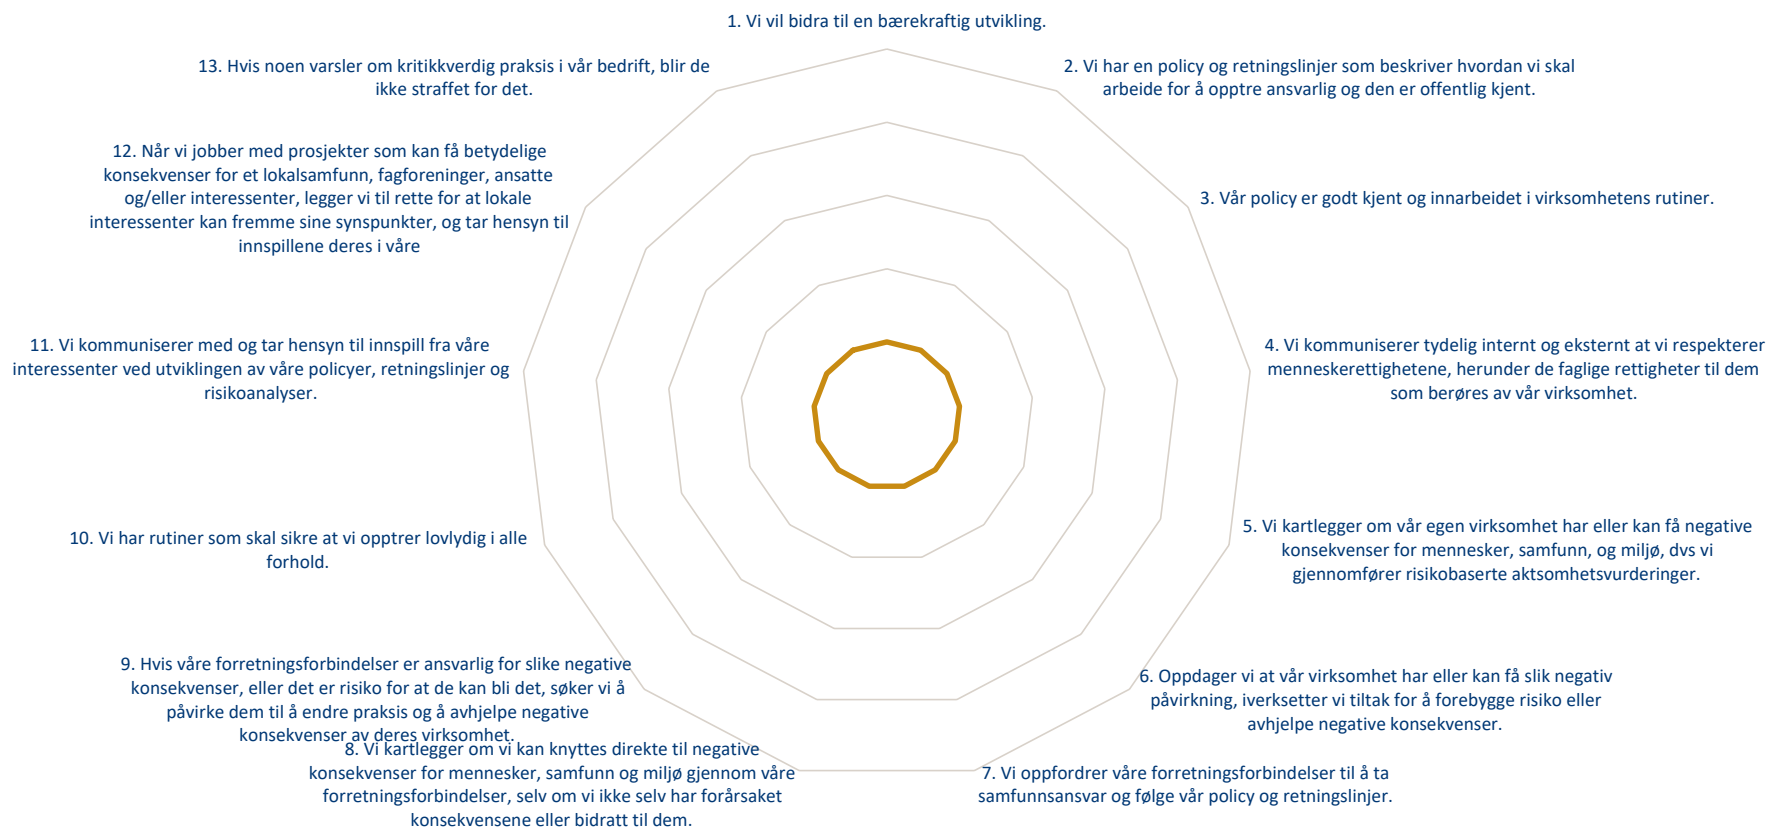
1. Vi vil bidra til en bærekraftig utvikling.

2. Vi har en policy og retningslinjer som beskriver hvordan vi skal arbeide for å opptre ansvarlig og den er offentlig kjent.

3. Vår policy er godt kjent og innarbeidet i virksomhetens rutiner.

4. Vi kommuniserer tydelig internt og eksternt at vi respekterer menneskerettighetene, herunder de faglige rettigheter til dem som berøres av vår virksomhet.

5. Vi kartlegger om vår egen virksomhet har eller kan få negative konsekvenser for mennesker, samfunn, og miljø, dvs vi gjennomfører risikobaserte aktsomhetsvurderinger.

6. Oppdager vi at vår virksomhet har eller kan få slik negativ påvirkning, iverksetter vi tiltak for å forebygge risiko eller avhjelpe negative konsekvenser.

7. Vi oppfordrer våre forretningsforbindelser til å ta samfunnsansvar og følge vår policy og retningslinjer.

8. Vi kartlegger om vi kan knyttes direkte til negative konsekvenser for mennesker, samfunn og miljø gjennom våre forretningsforbindelser, selv om vi ikke selv har forårsaket konsekvensene eller bidratt til dem.

9. Hvis våre forretningsforbindelser er ansvarlig for slike negative konsekvenser, eller det er risiko for at de kan bli det, søker vi å påvirke dem til å endre praksis og å avhjelpe negative konsekvenser av deres virksomhet.

10. Vi har rutiner som skal sikre at vi opptrer lovlydig i alle forhold.

11. Vi kommuniserer med og tar hensyn til innspill fra våre interessenter ved utviklingen av våre policyer, retningslinjer og risikoanalyser.

12. Når vi jobber med prosjekter som kan få betydelige konsekvenser for et lokalsamfunn, fagforeninger, ansatte og/eller interessenter, legger vi til rette for at lokale interessenter kan fremme sine synspunkter, og tar hensyn til innspillene deres i våre

13. Hvis noen varsler om kritikkverdig praksis i vår bedrift, blir de ikke straffet for det.